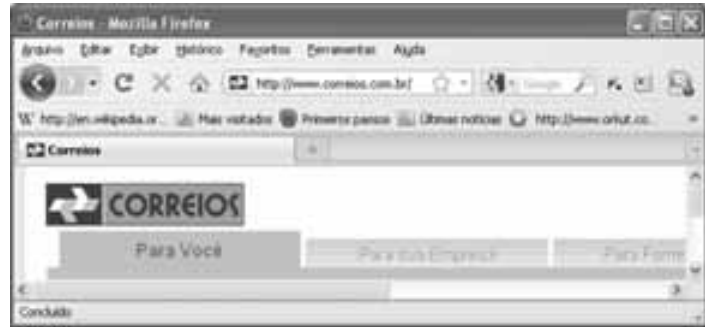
Correios - Mozilla Firefox

Arquivo Editar Exibir Histórico Favoritos Ferramentas Ajuda

http://www.correios.com.br/

Google

W http://en.wikipedia.or... Mais visitados Primeiros passos Últimas notícias http://www.orkut.co...

Correios

CORREIOS

Para Você

Para sua Empresa

Para Forne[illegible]

Concluído